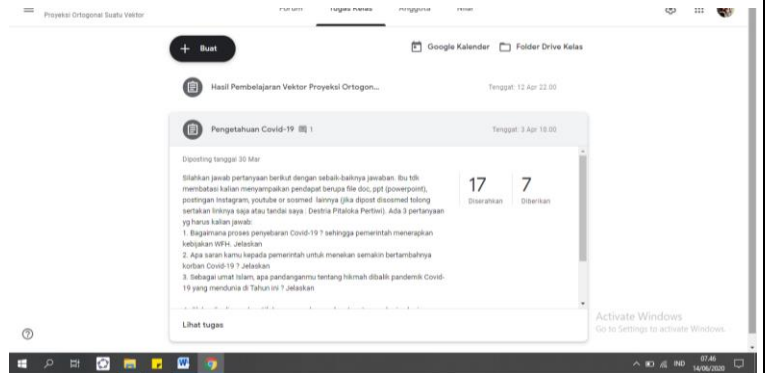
Proyeksi Ortogonal Suatu Vektor

Forum Tugas Kelas Anggota Nilai

+ Buat

Google Kalender Folder Drive Kelas

Hasil Pembelajaran Vektor Proyeksi Ortogon...

Tenggat: 12 Apr 22.00

Pengetahuan Covid-19 1

Tenggat: 3 Apr 18.00

Diposting tanggal 30 Mar

Silahkan jawab pertanyaan berikut dengan sebaik-baiknya jawaban. Ibu tdk membatasi kalian menyampaikan pendapat berupa file doc, ppt (powerpoint), postingan Instagram, youtube or sosmed lainnya (jika dipost disosmed tolong sertakan linknya saja atau tandai saya : Destria Pitaloka Pertiwi). Ada 3 pertanyaan yg harus kalian jawab:
1. Bagaimana proses penyebaran Covid-19 ? sehingga pemerintah menerapkan kebijakan WFH. Jelaskan
2. Apa saran kamu kepada pemerintah untuk menekan semakin bertambahnya korban Covid-19 ? Jelaskan
3. Sebagai umat Islam, apa pandanganmu tentang hikmah dibalik pandemik Covid-19 yang mendunia di Tahun ini ? Jelaskan

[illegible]

17 Diserahkan

7 Diberikan

Lihat tugas

Activate Windows
Go to Settings to activate Windows.

IND 07.46 14/06/2020